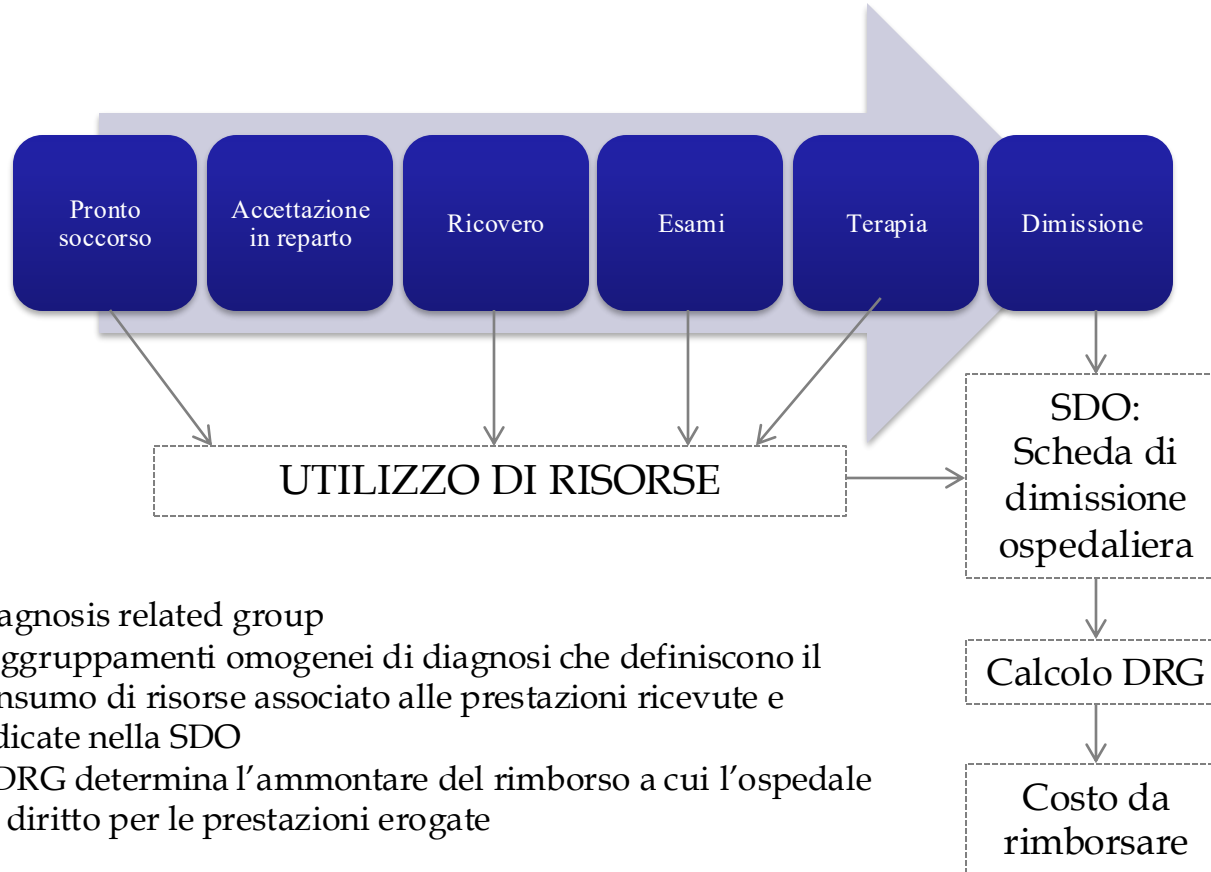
Pronto soccorso

Accettazione in reparto

Ricovero

Esami

Terapia

Dimissione

UTILIZZO DI RISORSE

SDO: Scheda di dimissione ospedaliera

Calcolo DRG

Costo da rimborsare

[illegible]agnosis related group
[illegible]ggruppamenti omogenei di diagnosi che definiscono il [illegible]nsumo di risorse associato alle prestazioni ricevute e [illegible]dicate nella SDO
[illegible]DRG determina l'ammontare del rimborso a cui l'ospedale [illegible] diritto per le prestazioni erogate